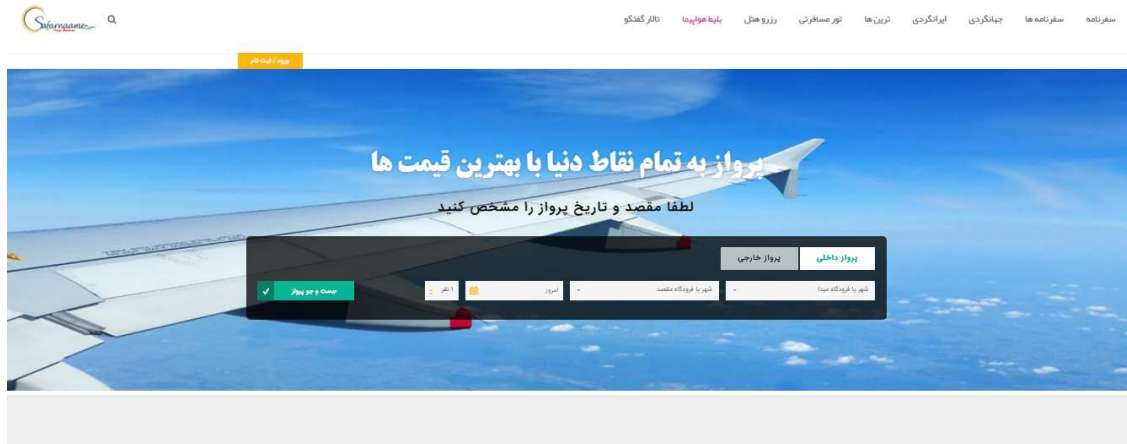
Safarnaame

سفرنامه سفرنامه ها جهانگردی ایرانگردی ترین ها تور مسافرتی رزرو هتل بلیط هواپیما تالار گفتگو

ورود / ثبت نام

پرواز به تمام نقاط دنیا با بهترین قیمت ها

لطفا مقصد و تاریخ پرواز را مشخص کنید

پرواز داخلی پرواز خارجی

شهر یا فرودگاه مبدا

شهر یا فرودگاه مقصد

امروز

۱ نفر

جست و جو پرواز